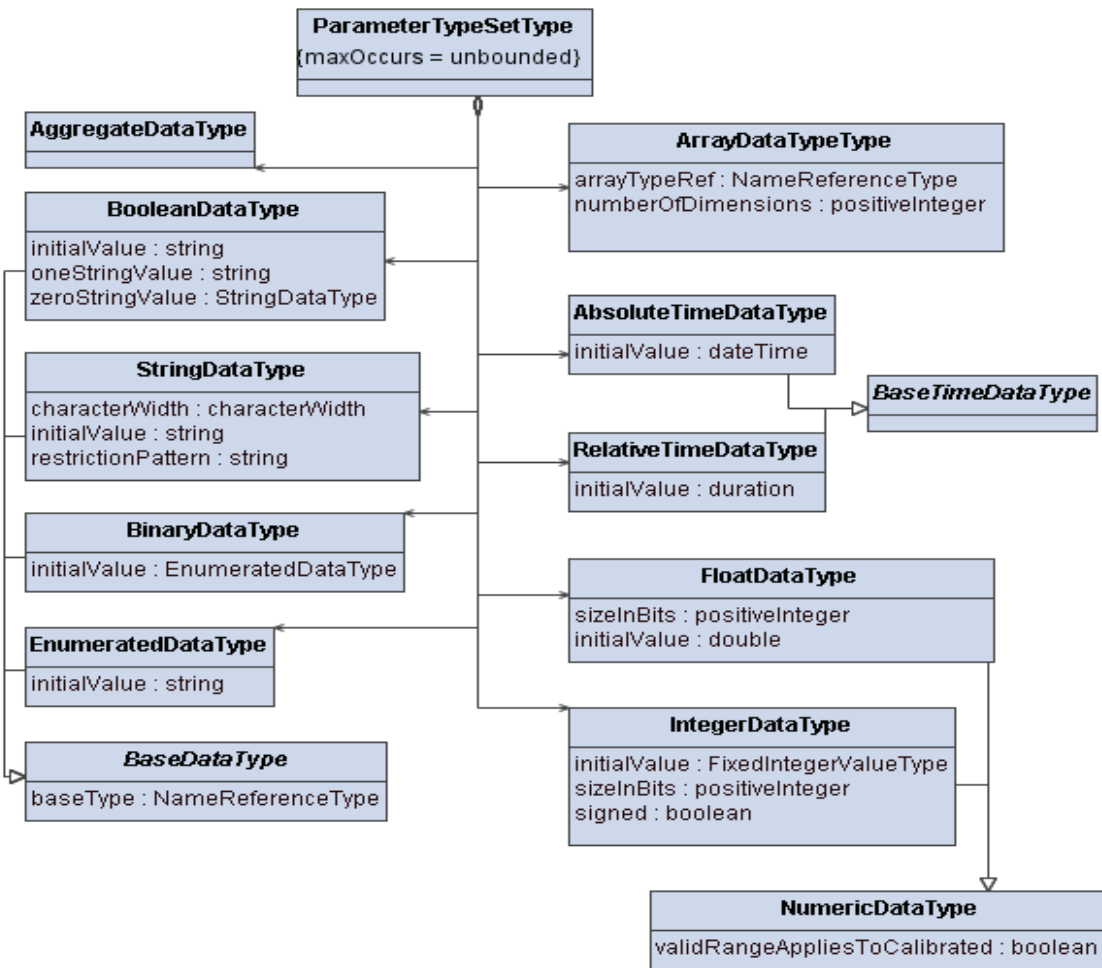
ParameterTypeSetType
{maxOccurs = unbounded}

AggregateDataType

ArrayDataTypeType
arrayTypeRef : NameReferenceType
numberOfDimensions : positiveInteger

BooleanDataType
initialValue : string
oneStringValue : string
zeroStringValue : StringDataType

AbsoluteTimeDataType
initialValue : dateTime

StringDataType
characterWidth : characterWidth
initialValue : string
restrictionPattern : string

BaseTimeDataType

RelativeTimeDataType
initialValue : duration

BinaryDataType
initialValue : EnumeratedDataType

FloatDataType
sizeInBits : positiveInteger
initialValue : double

EnumeratedDataType
initialValue : string

IntegerDataType
initialValue : FixedIntegerValueType
sizeInBits : positiveInteger
signed : boolean

BaseDataType
baseType : NameReferenceType

NumericDataType
validRangeAppliesToCalibrated : boolean